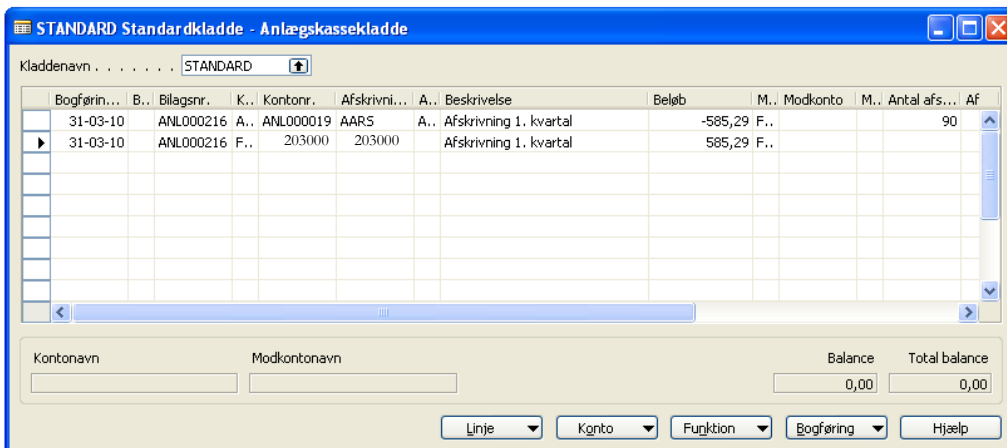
STANDARD Standardkladde - Anlægskassekladde

Kladdenavn . . . . . . . STANDARD

| Bogførin... | B.. | Bilagsnr. | K.. | Kontonr. | Afskrivni... | A.. | Beskrivelse | Beløb | M.. | Modkonto | M.. | Antal afs... | Af |
|---|---|---|---|---|---|---|---|---|---|---|---|---|---|
| 31-03-10 | | ANL000216 | A.. | ANL000019 | AARS | A.. | Afskrivning 1. kvartal | -585,29 | F.. | | | 90 | |
| 31-03-10 | | ANL000216 | F.. | 203000 | 203000 | | Afskrivning 1. kvartal | 585,29 | F.. | | | | |

Kontonavn

Modkontonavn

Balance
0,00

Total balance
0,00

Linje
Konto
Funktion
Bogføring
Hjælp